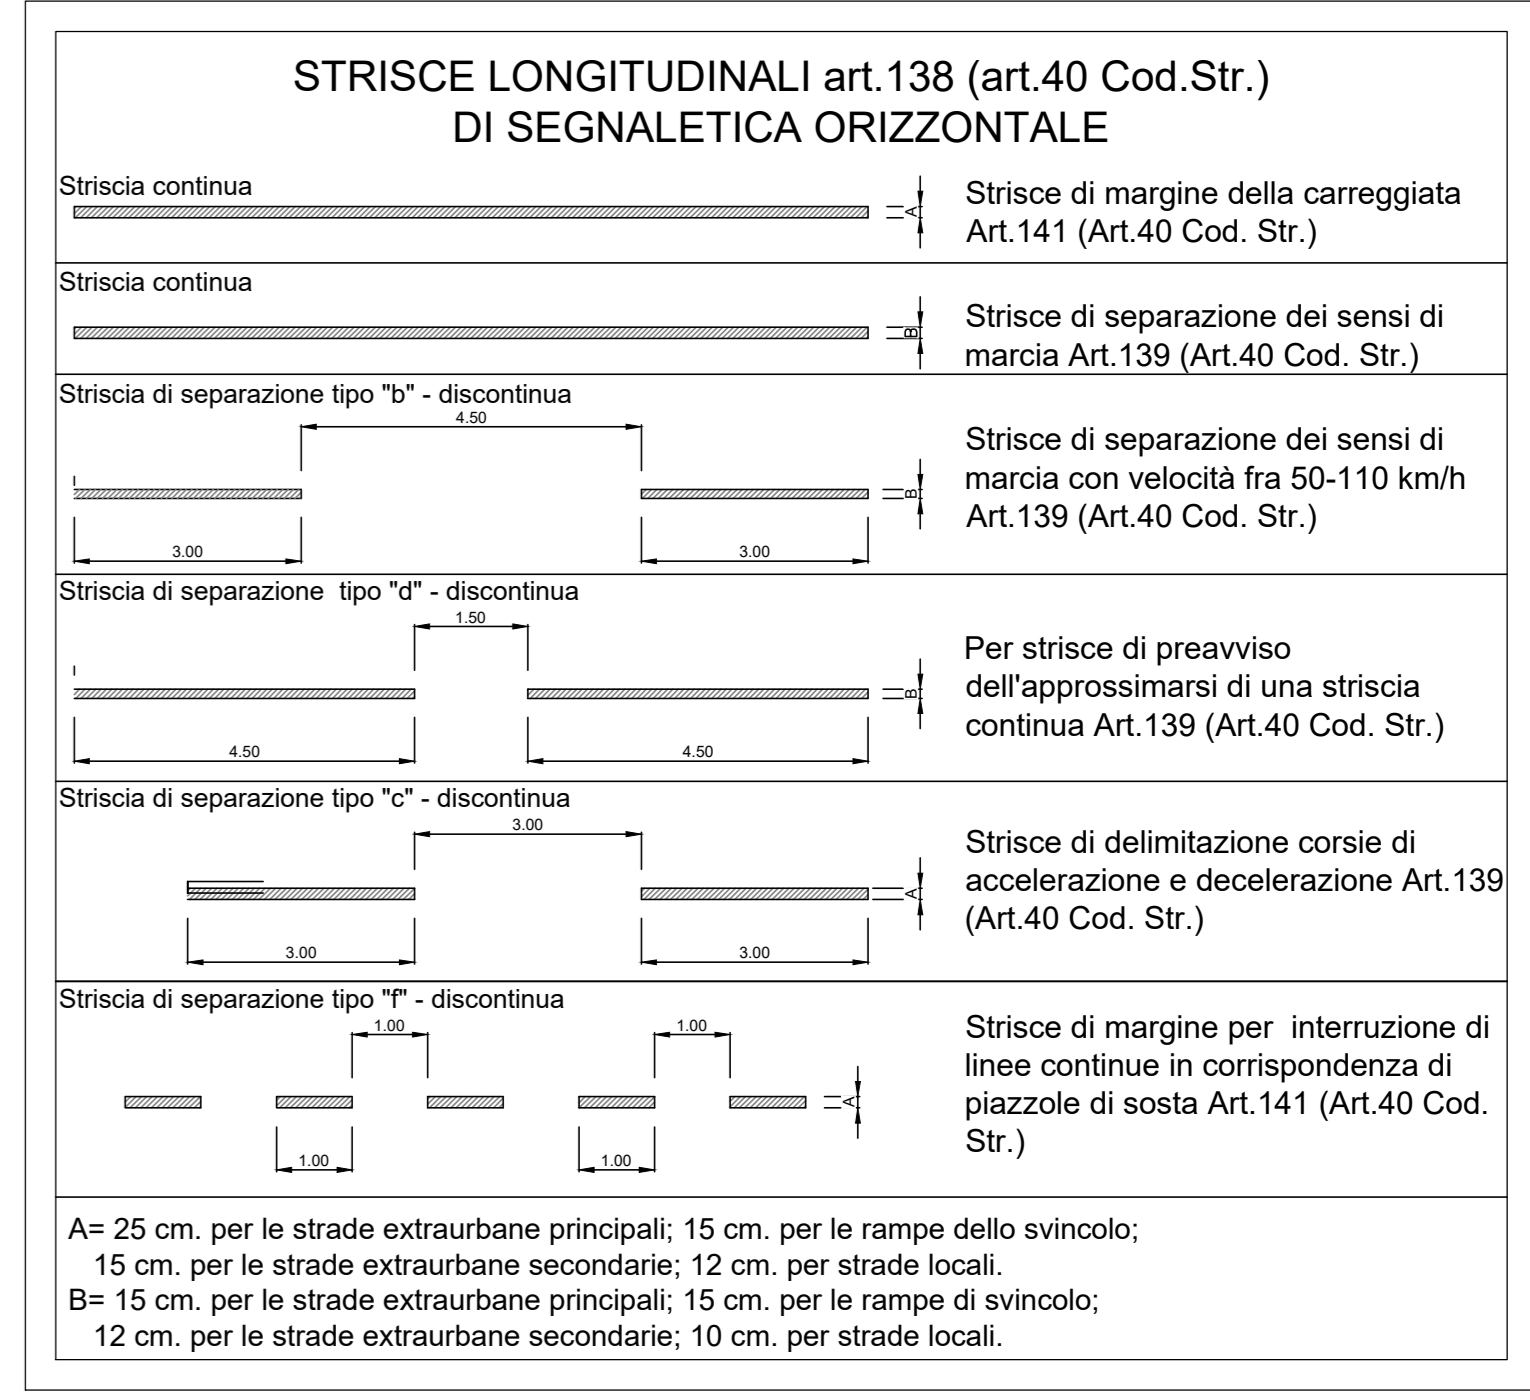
STRISCE LONGITUDINALI art.138 (art.40 Cod.Str.)
DI SEGNALETICA ORIZZONTALE

Striscia continua

A

Strisce di margine della carreggiata Art.141 (Art.40 Cod. Str.)

Striscia continua

B

Strisce di separazione dei sensi di marcia Art.139 (Art.40 Cod. Str.)

Striscia di separazione tipo "b" - discontinua

4.50

B

3.00

3.00

Strisce di separazione dei sensi di marcia con velocità fra 50-110 km/h Art.139 (Art.40 Cod. Str.)

Striscia di separazione tipo "d" - discontinua

1.50

B

4.50

4.50

Per strisce di preavviso dell'approssimarsi di una striscia continua Art.139 (Art.40 Cod. Str.)

Striscia di separazione tipo "c" - discontinua

3.00

A

3.00

3.00

Strisce di delimitazione corsie di accelerazione e decelerazione Art.139 (Art.40 Cod. Str.)

Striscia di separazione tipo "f" - discontinua

1.00

1.00

A

1.00

1.00

Strisce di margine per interruzione di linee continue in corrispondenza di piazzole di sosta Art.141 (Art.40 Cod. Str.)

A= 25 cm. per le strade extraurbane principali; 15 cm. per le rampe dello svincolo;
15 cm. per le strade extraurbane secondarie; 12 cm. per strade locali.
B= 15 cm. per le strade extraurbane principali; 15 cm. per le rampe di svincolo;
12 cm. per le strade extraurbane secondarie; 10 cm. per strade locali.